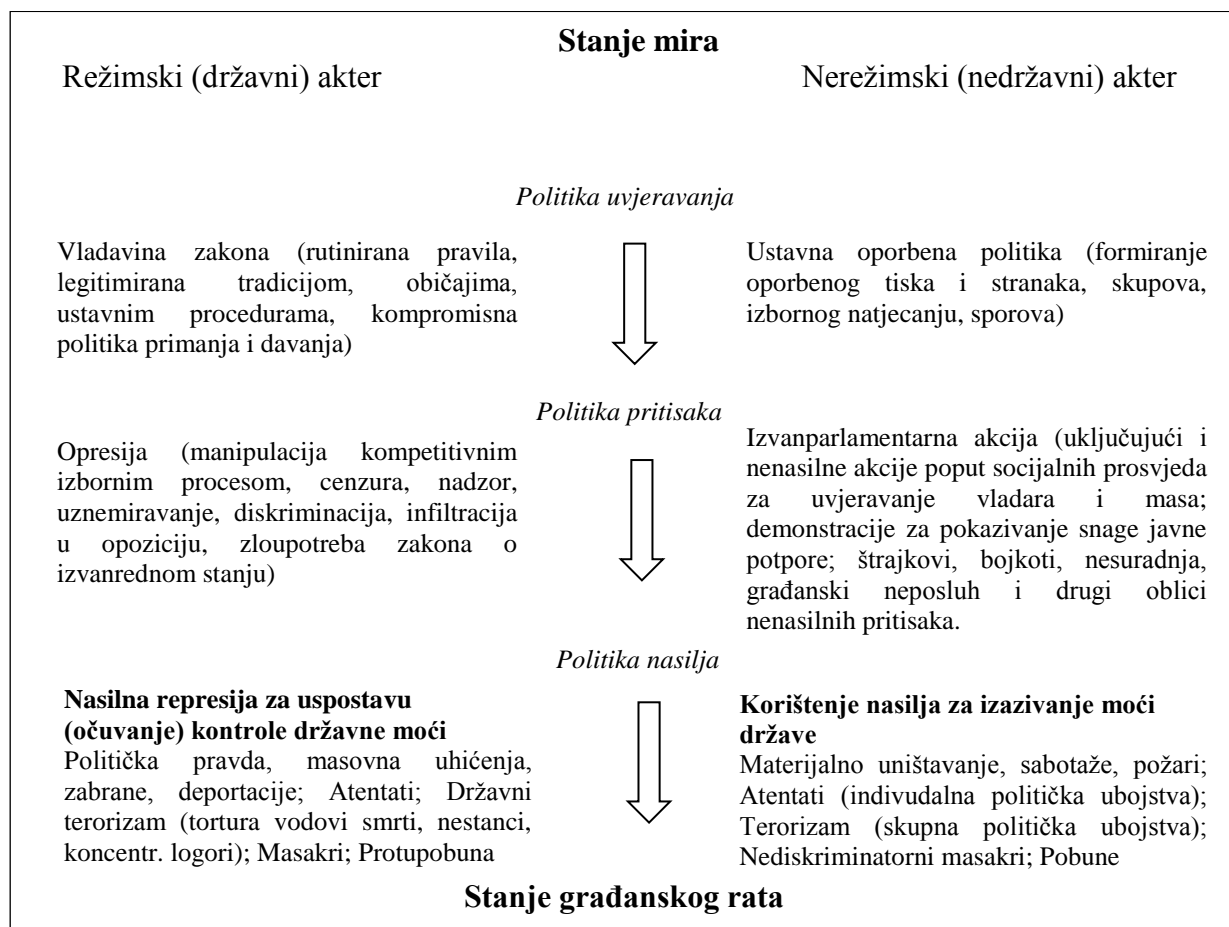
**Stanje mira**

Režimski (državni) akter

Nerežimski (nedržavni) akter

*Politika uvjeravanja*

Vladavina zakona (rutinirana pravila, legitimirana tradicijom, običajima, ustavnim procedurama, kompromisna politika primanja i davanja)

Ustavna oporbena politika (formiranje oporbenog tiska i stranaka, skupova, izbornog natjecanju, sporova)

*Politika pritisaka*

Opresija (manipulacija kompetitivnim izbornim procesom, cenzura, nadzor, uznemiravanje, diskriminacija, infiltracija u opoziciju, zloupotreba zakona o izvanrednom stanju)

Izvanparlamentarna akcija (uključujući i nenasilne akcije poput socijalnih prosvjeda za uvjeravanje vladara i masa; demonstracije za pokazivanje snage javne potpore; štrajkovi, bojkoti, nesuradnja, građanski neposluh i drugi oblici nenasilnih pritisaka.

*Politika nasilja*

**Nasilna represija za uspostavu (očuvanje) kontrole državne moći**
Politička pravda, masovna uhićenja, zabrane, deportacije; Atentati; Državni terorizam (tortura vodovi smrti, nestanci, koncentr. logori); Masakri; Protupobuna

**Korištenje nasilja za izazivanje moći države**
Materijalno uništavanje, sabotaže, požari; Atentati (indivudalna politička ubojstva); Terorizam (skupna politička ubojstva); Nediskriminatorni masakri; Pobune

**Stanje građanskog rata**